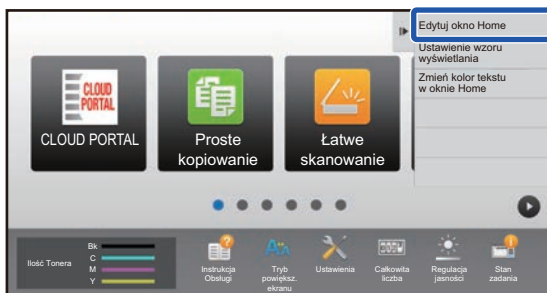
Edytuj okno Home

Ustawienie wzoru wyświetlania

Zmień kolor tekstu w oknie Home

CLOUD PORTAL

CLOUD PORTAL

Proste kopiowanie

Łatwe skanowanie

Ilość Tonera

Bk

C

M

Y

Instrukcja Obsługi

Tryb powieksz. ekranu

Ustawienia

Całkowita liczba

Regulacja jasności

Stan zadania